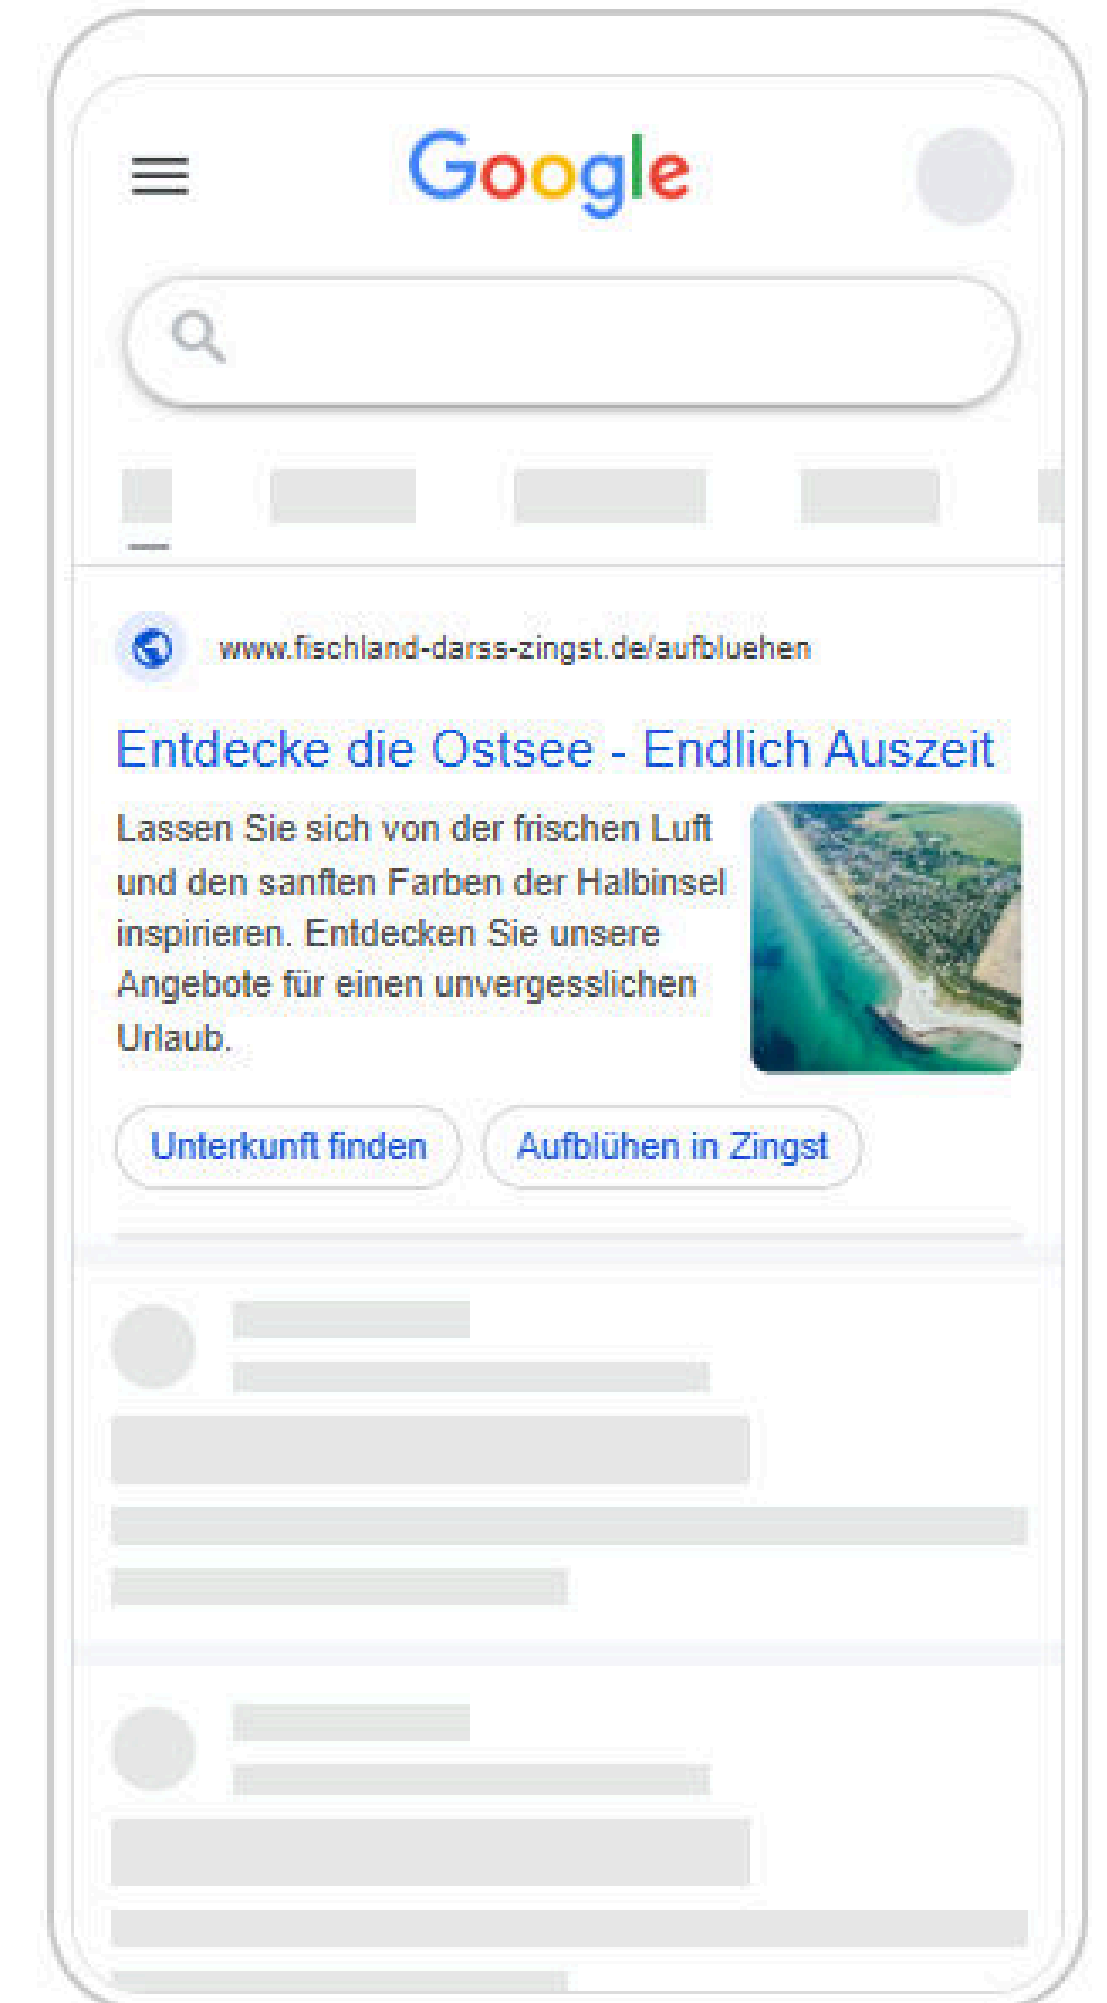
Google

www.fischland-darss-zingst.de/aufbluehen

Entdecke die Ostsee - Endlich Auszeit

Lassen Sie sich von der frischen Luft und den sanften Farben der Halbinsel inspirieren. Entdecken Sie unsere Angebote für einen unvergesslichen Urlaub.

Unterkunft finden

Aufblühen in Zingst